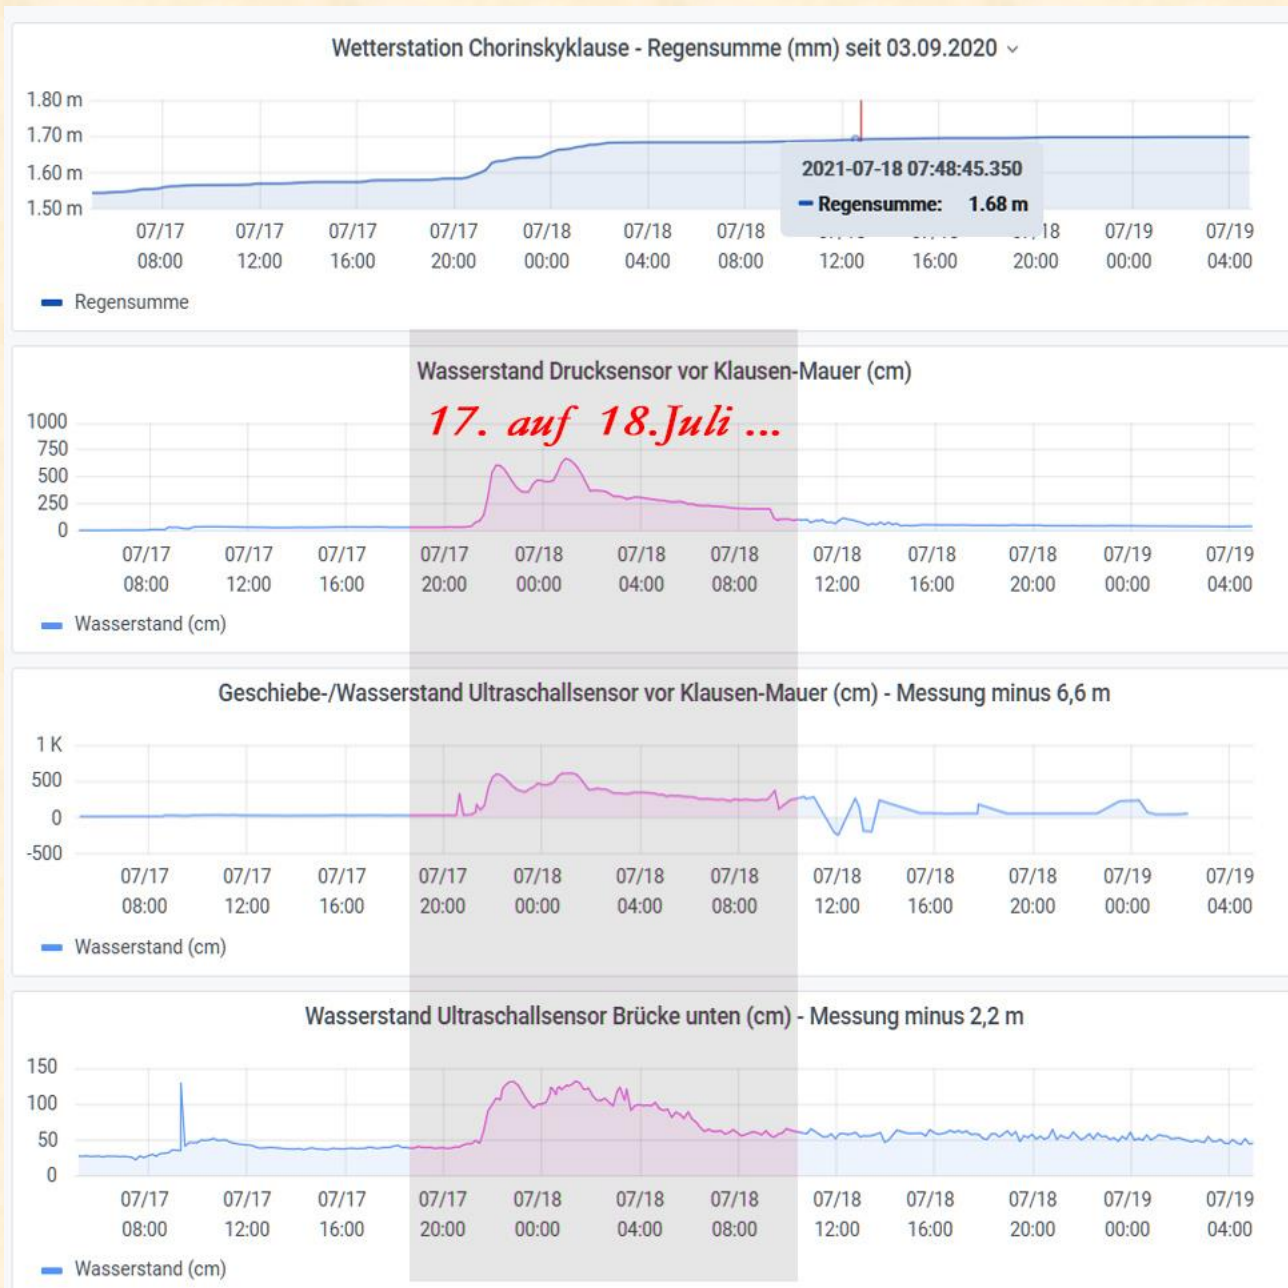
Wetterstation Chorinskyklause - Regensumme (mm) seit 03.09.2020

1.80 m
1.70 m
1.60 m
1.50 m

2021-07-18 07:48:45.350
Regensumme: 1.68 m

07/17 08:00 | 07/17 12:00 | 07/17 16:00 | 07/17 20:00 | 07/18 00:00 | 07/18 04:00 | 07/18 08:00 | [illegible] 12:00 | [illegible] 16:00 | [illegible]18 20:00 | 07/19 00:00 | 07/19 04:00

Regensumme

Wasserstand Drucksensor vor Klausen-Mauer (cm)

17. auf 18.Juli ...

1000
750
500
250
0

07/17 08:00 | 07/17 12:00 | 07/17 16:00 | 07/17 20:00 | 07/18 00:00 | 07/18 04:00 | 07/18 08:00 | 07/18 12:00 | 07/18 16:00 | 07/18 20:00 | 07/19 00:00 | 07/19 04:00

Wasserstand (cm)

Geschiebe-/Wasserstand Ultraschallsensor vor Klausen-Mauer (cm) - Messung minus 6,6 m

1 K
500
0
-500

07/17 08:00 | 07/17 12:00 | 07/17 16:00 | 07/17 20:00 | 07/18 00:00 | 07/18 04:00 | 07/18 08:00 | 07/18 12:00 | 07/18 16:00 | 07/18 20:00 | 07/19 00:00 | 07/19 04:00

Wasserstand (cm)

Wasserstand Ultraschallsensor Brücke unten (cm) - Messung minus 2,2 m

150
100
50
0

07/17 08:00 | 07/17 12:00 | 07/17 16:00 | 07/17 20:00 | 07/18 00:00 | 07/18 04:00 | 07/18 08:00 | 07/18 12:00 | 07/18 16:00 | 07/18 20:00 | 07/19 00:00 | 07/19 04:00

Wasserstand (cm)